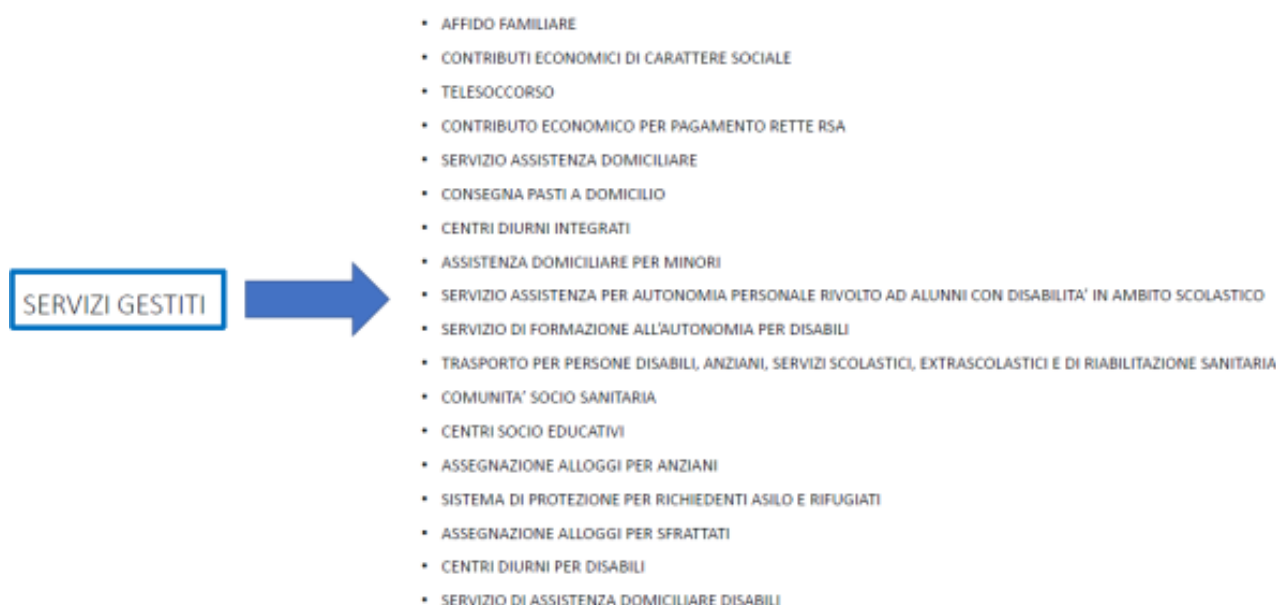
SERVIZI GESTITI

- AFFIDO FAMILIARE
- CONTRIBUTI ECONOMICI DI CARATTERE SOCIALE
- TELESOCCORSO
- CONTRIBUTO ECONOMICO PER PAGAMENTO RETTE RSA
- SERVIZIO ASSISTENZA DOMICILIARE
- CONSEGNA PASTI A DOMICILIO
- CENTRI DIURNI INTEGRATI
- ASSISTENZA DOMICILIARE PER MINORI
- SERVIZIO ASSISTENZA PER AUTONOMIA PERSONALE RIVOLTO AD ALUNNI CON DISABILITA' IN AMBITO SCOLASTICO
- SERVIZIO DI FORMAZIONE ALL'AUTONOMIA PER DISABILI
- TRASPORTO PER PERSONE DISABILI, ANZIANI, SERVIZI SCOLASTICI, EXTRASCOLASTICI E DI RIABILITAZIONE SANITARIA
- COMUNITA' SOCIO SANITARIA
- CENTRI SOCIO EDUCATIVI
- ASSEGNAZIONE ALLOGGI PER ANZIANI
- SISTEMA DI PROTEZIONE PER RICHIEDENTI ASILO E RIFUGIATI
- ASSEGNAZIONE ALLOGGI PER SFRATTATI
- CENTRI DIURNI PER DISABILI
- SERVIZIO DI ASSISTENZA DOMICILIARE DISABILI